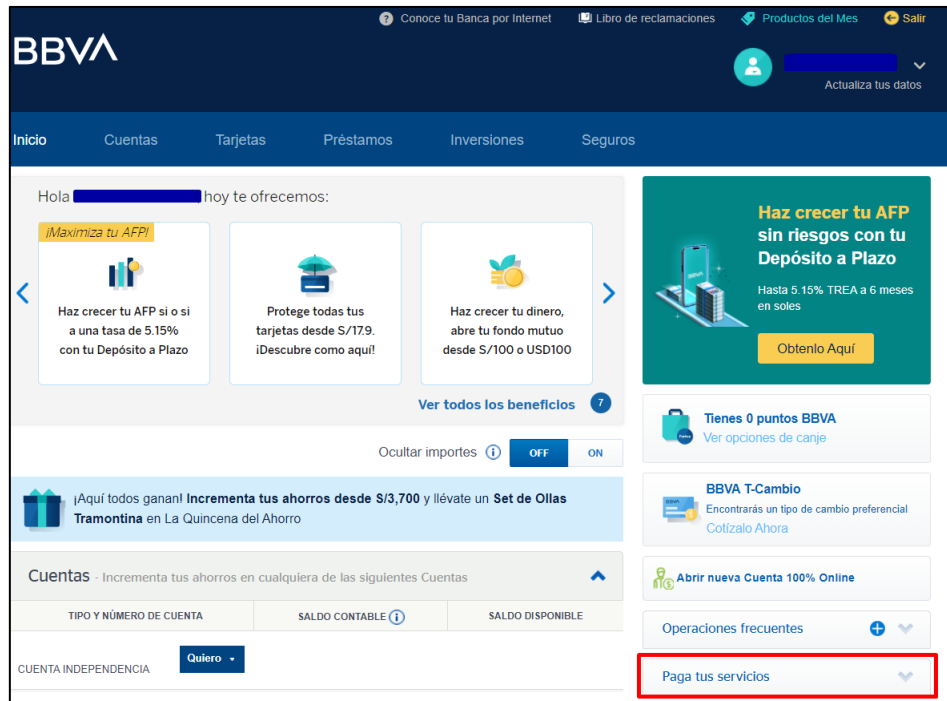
Conoce tu Banca por Internet Libro de reclamaciones Productos del Mes Salir

BBVA

Actualiza tus datos

Inicio Cuentas Tarjetas Préstamos Inversiones Seguros

Hola hoy te ofrecemos:

¡Maximiza tu AFP!

Haz crecer tu AFP si o si a una tasa de 5.15% con tu Depósito a Plazo

Protege todas tus tarjetas desde S/17.9. ¡Descubre como aquí!

Haz crecer tu dinero, abre tu fondo mutuo desde S/100 o USD100

Ver todos los beneficios 7

Ocultar importes OFF ON

¡Aquí todos ganan! Incrementa tus ahorros desde S/3,700 y llévate un Set de Ollas Tramontina en La Quincena del Ahorro

Cuentas - Incrementa tus ahorros en cualquiera de las siguientes Cuentas

| TIPO Y NÚMERO DE CUENTA | SALDO CONTABLE | SALDO DISPONIBLE |
|---|---|---|
| CUENTA INDEPENDENCIA Quiero | | |

Haz crecer tu AFP sin riesgos con tu Depósito a Plazo

Hasta 5.15% TREA a 6 meses en soles

Obtenlo Aquí

Tienes 0 puntos BBVA
Ver opciones de canje

BBVA T-Cambio
Encontrarás un tipo de cambio preferencial
Cotízalo Ahora

Abrir nueva Cuenta 100% Online

Operaciones frecuentes

Paga tus servicios